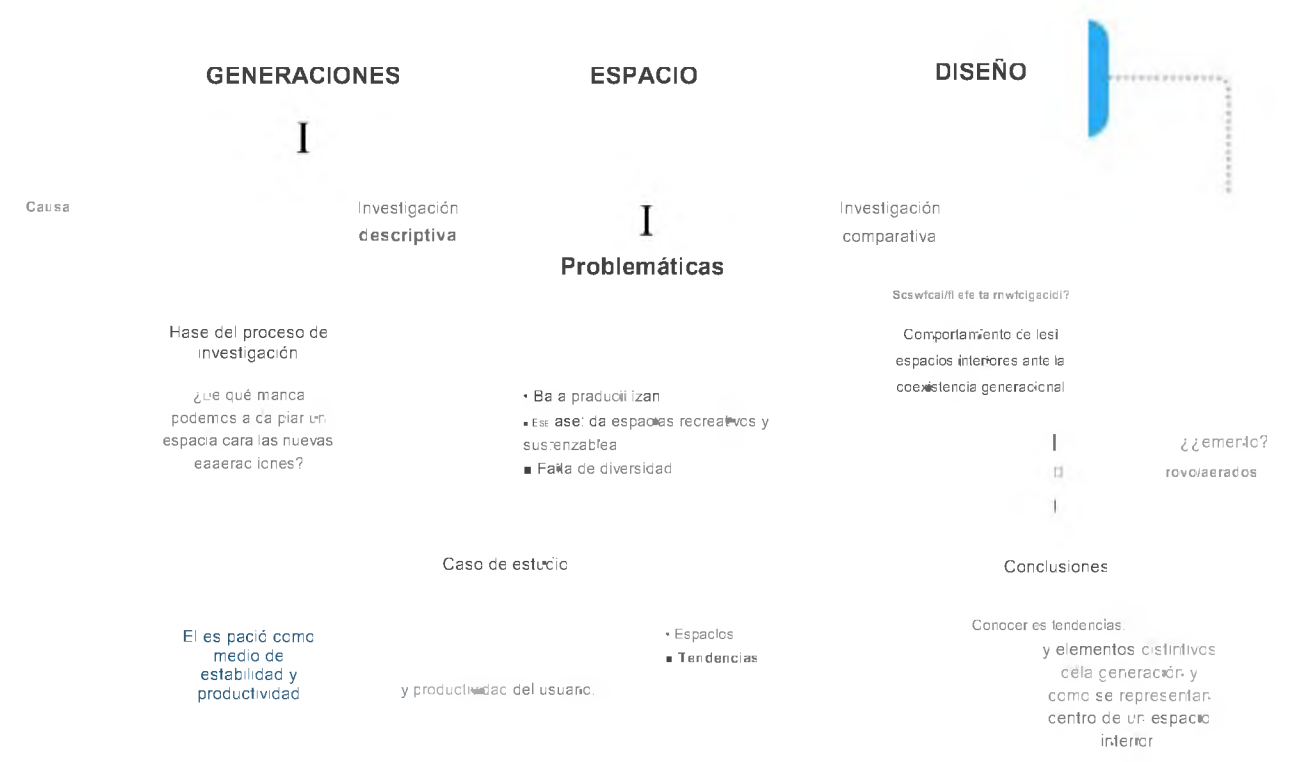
GENERACIONES

ESPACIO

DISEÑO

I

Causa

Investigación descriptiva

I

Problemáticas

Investigación comparativa

Scswfcai/fl efe ta rnwtcigacici?

Comportamiento de lesi espacios interiores ante la coexistencia generacional

Hase del proceso de investigación

¿Le qué manca podemos a ca piar un espacia cara las nuevas eaaerac iones?

• Ba a praducii izan
■ Ese ase: da espacias recreativos y sustenzablea
■ Falla de diversidad

I

¿¿emerito?

rovolaerados

I

Caso de estudio

Conclusiones

El es pació como medio de estabilidad y productividad

y productividad del usuario.

• Espacios
■ Tendencias

Conocer es tendencias.

y elementos distintivos déla generación y como se representan centro de un espacio interior